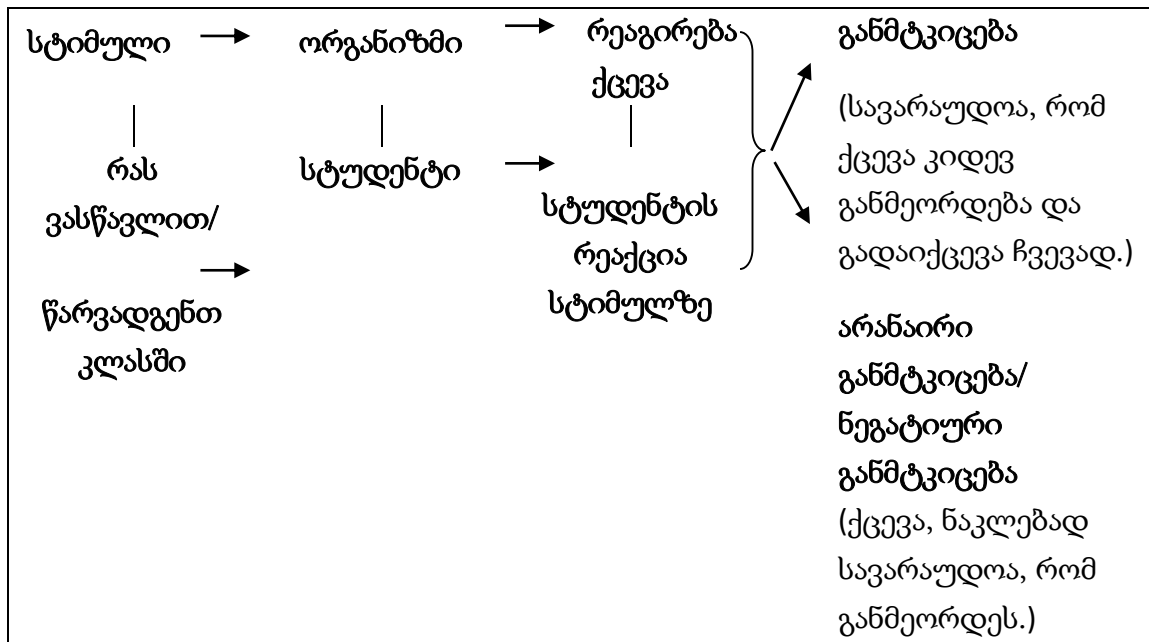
სტიმული → ორგანიზმი → რეაგირება ქცევა

რას ვასწავლით/ წარვადგენთ კლასში → სტუდენტი → სტუდენტის რეაქცია სტიმულზე

განმტკიცება
(სავარაუდოა, რომ ქცევა კიდევ განმეორდება და გადაიქცევა ჩვევად.)

არანაირი განმტკიცება/ ნეგატიური განმტკიცება
(ქცევა, ნაკლებად სავარაუდოა, რომ განმეორდეს.)